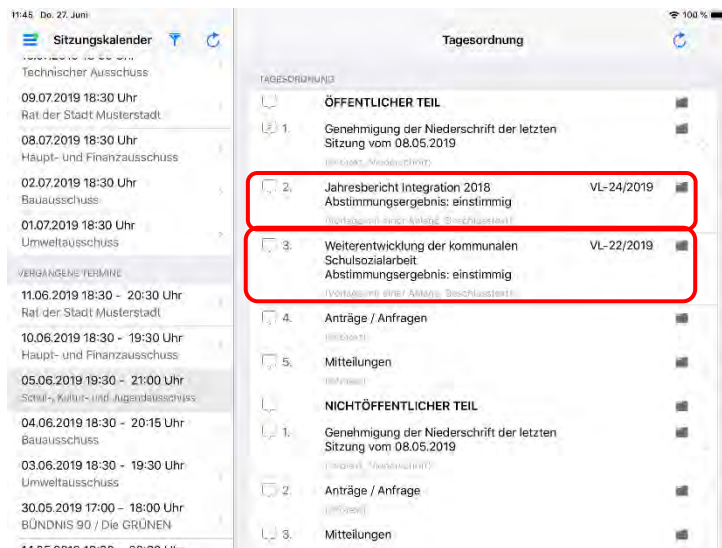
11:45 Do. 27. Juni

100 %

Sitzungskalender

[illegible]
Technischer Ausschuss

09.07.2019 18:30 Uhr
Rat der Stadt Musterstadt

08.07.2019 18:30 Uhr
Haupt- und Finanzausschuss

02.07.2019 18:30 Uhr
Bauausschuss

01.07.2019 18:30 Uhr
Umweltausschuss

VERGANGENE TERMINE

11.06.2019 18:30 - 20:30 Uhr
Rat der Stadt Musterstadt

10.06.2019 18:30 - 19:30 Uhr
Haupt- und Finanzausschuss

05.06.2019 19:30 - 21:00 Uhr
Schul-, Kultur- und Jugendausschuss

04.06.2019 18:30 - 20:15 Uhr
Bauausschuss

03.06.2019 18:30 - 19:30 Uhr
Umweltausschuss

30.05.2019 17:00 - 18:00 Uhr
BÜNDNIS 90 / Die GRÜNEN

Tagesordnung

TAGESORDNUNG

ÖFFENTLICHER TEIL

1. Genehmigung der Niederschrift der letzten Sitzung vom 08.05.2019
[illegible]

2. Jahresbericht Integration 2018 VL-24/2019
Abstimmungsergebnis: einstimmig
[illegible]

3. Weiterentwicklung der kommunalen Schulsozialarbeit VL-22/2019
Abstimmungsergebnis: einstimmig
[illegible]

4. Anträge / Anfragen
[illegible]

5. Mitteilungen
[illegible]

NICHTÖFFENTLICHER TEIL

1. Genehmigung der Niederschrift der letzten Sitzung vom 08.05.2019
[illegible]

2. Anträge / Anfrage
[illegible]

3. Mitteilungen